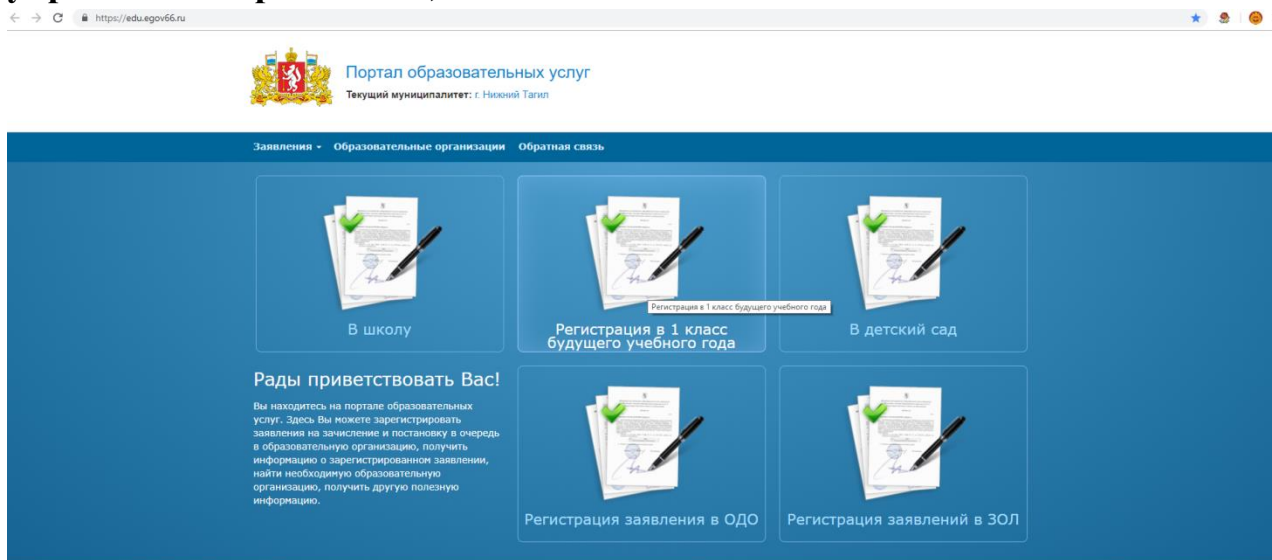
https://edu.egov66.ru

Портал образовательных услуг
Текущий муниципалитет: г. Нижний Тагил

Заявления · Образовательные организации · Обратная связь

В школу

Регистрация в 1 класс будущего учебного года

Регистрация в 1 класс будущего учебного года

В детский сад

Рады приветствовать Вас!

Вы находитесь на портале образовательных услуг. Здесь Вы можете зарегистрировать заявления на зачисление и постановку в очередь в образовательную организацию, получить информацию о зарегистрированном заявлении, найти необходимую образовательную организацию, получить другую полезную информацию.

Регистрация заявления в ОДО

Регистрация заявлений в ЗОЛ